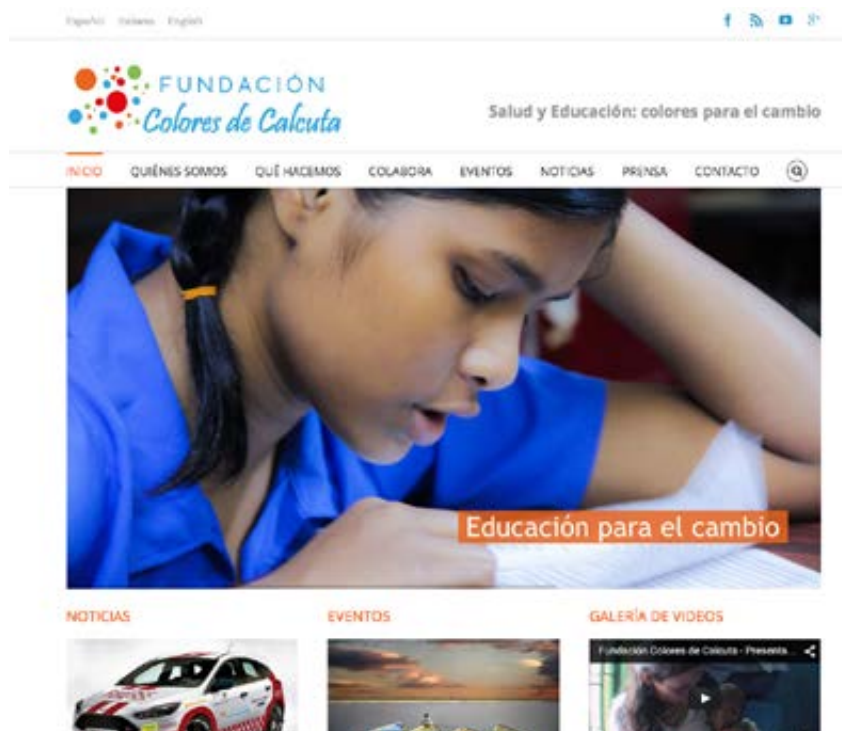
Español Italiano English

FUNDACIÓN
Colores de Calcuta

Salud y Educación: colores para el cambio

INICIO QUIÉNES SOMOS QUÉ HACEMOS COLABORA EVENTOS NOTICIAS PRENSA CONTACTO

Educación para el cambio

NOTICIAS

EVENTOS

GALERÍA DE VIDEOS

Fundación Colores de Calcuta - Presenta...